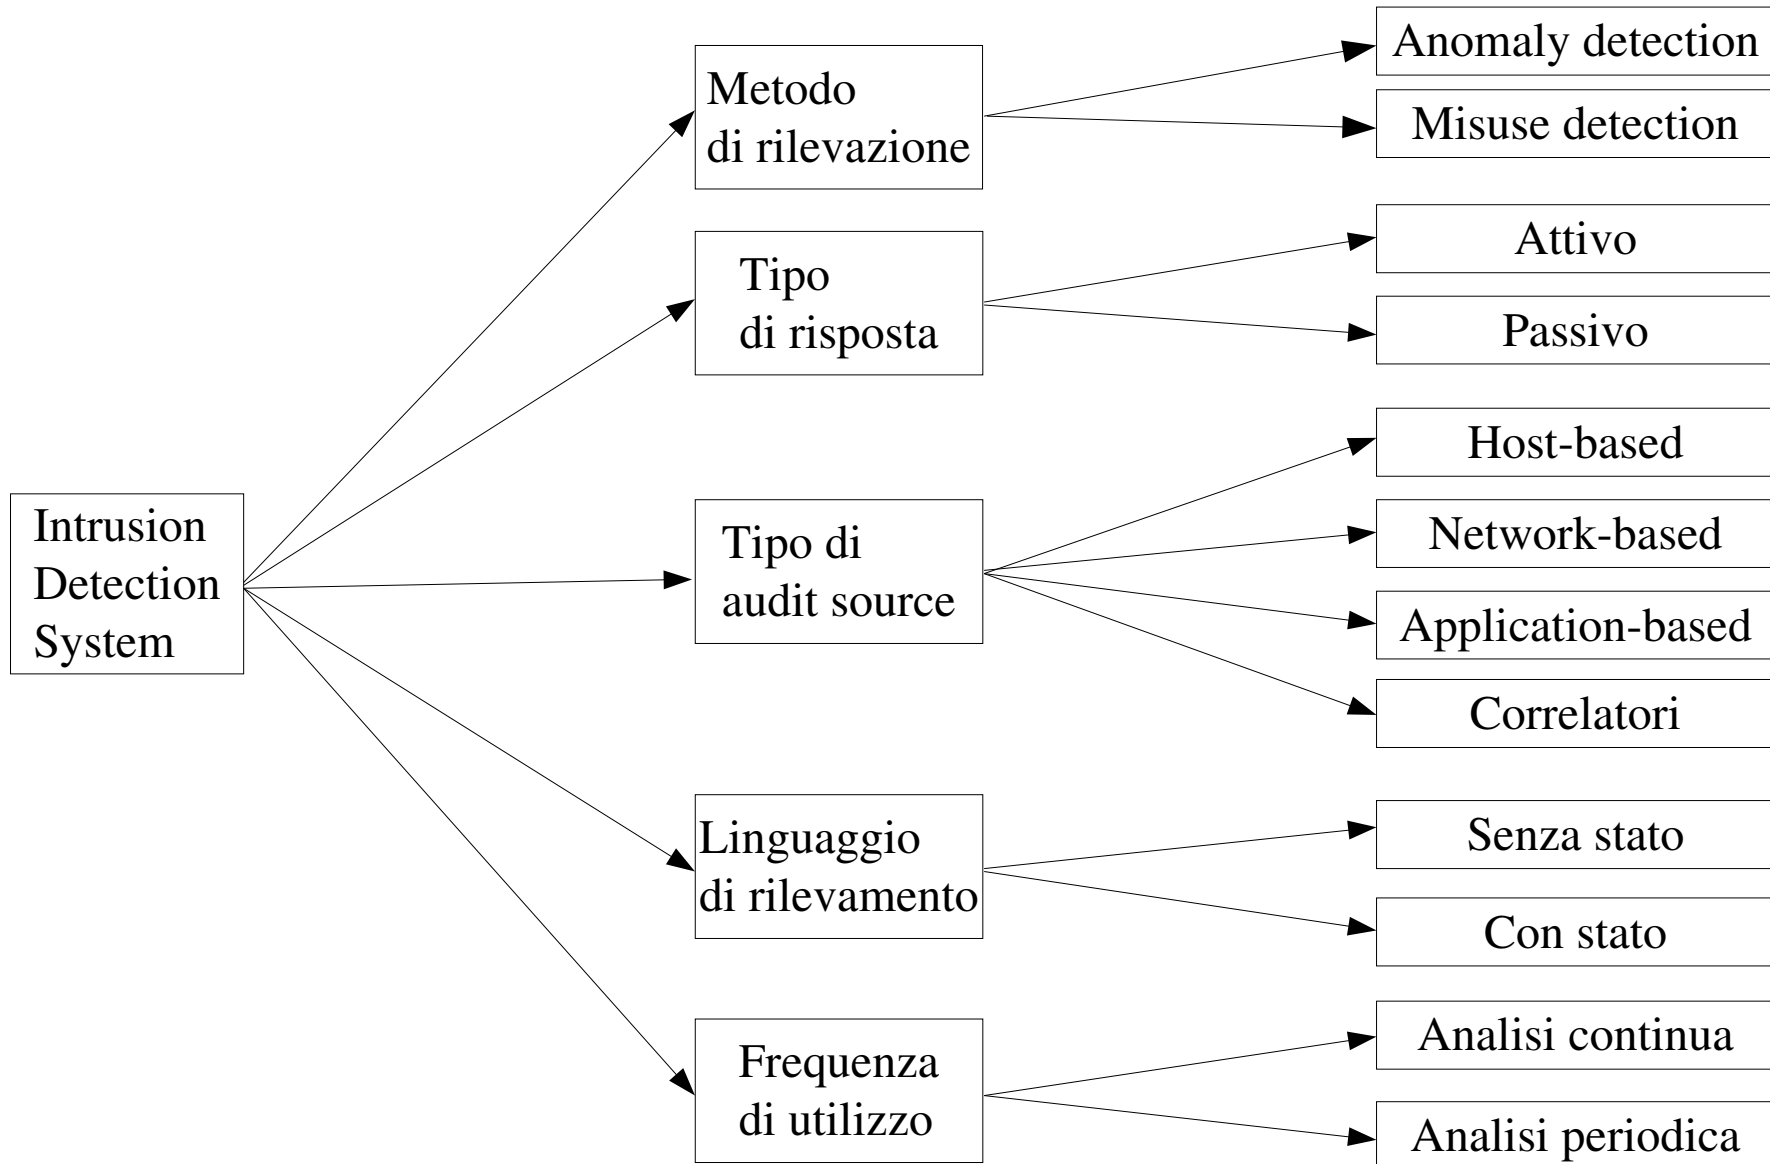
Intrusion Detection System

Metodo di rilevazione

Anomaly detection

Misuse detection

Tipo di risposta

Attivo

Passivo

Tipo di audit source

Host-based

Network-based

Application-based

Correlatori

Linguaggio di rilevamento

Senza stato

Con stato

Frequenza di utilizzo

Analisi continua

Analisi periodica